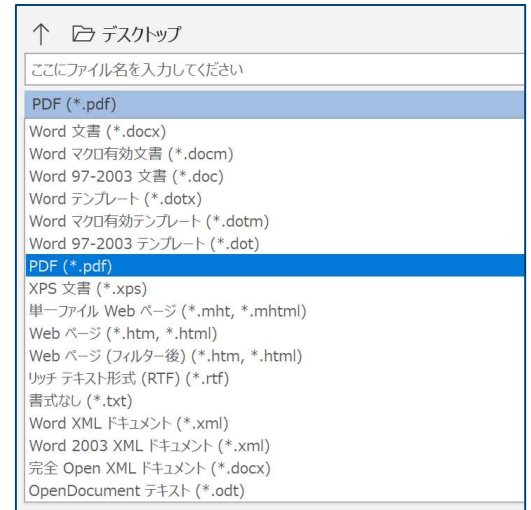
↑ デスクトップ

ここにファイル名を入力してください

PDF (*.pdf)

Word 文書 (*.docx)
Word マクロ有効文書 (*.docm)
Word 97-2003 文書 (*.doc)
Word テンプレート (*.dotx)
Word マクロ有効テンプレート (*.dotm)
Word 97-2003 テンプレート (*.dot)
PDF (*.pdf)
XPS 文書 (*.xps)
単一ファイル Web ページ (*.mht, *.mhtml)
Web ページ (*.htm, *.html)
Web ページ (フィルター後) (*.htm, *.html)
リッチ テキスト形式 (RTF) (*.rtf)
書式なし (*.txt)
Word XML ドキュメント (*.xml)
Word 2003 XML ドキュメント (*.xml)
完全 Open XML ドキュメント (*.docx)
OpenDocument テキスト (*.odt)